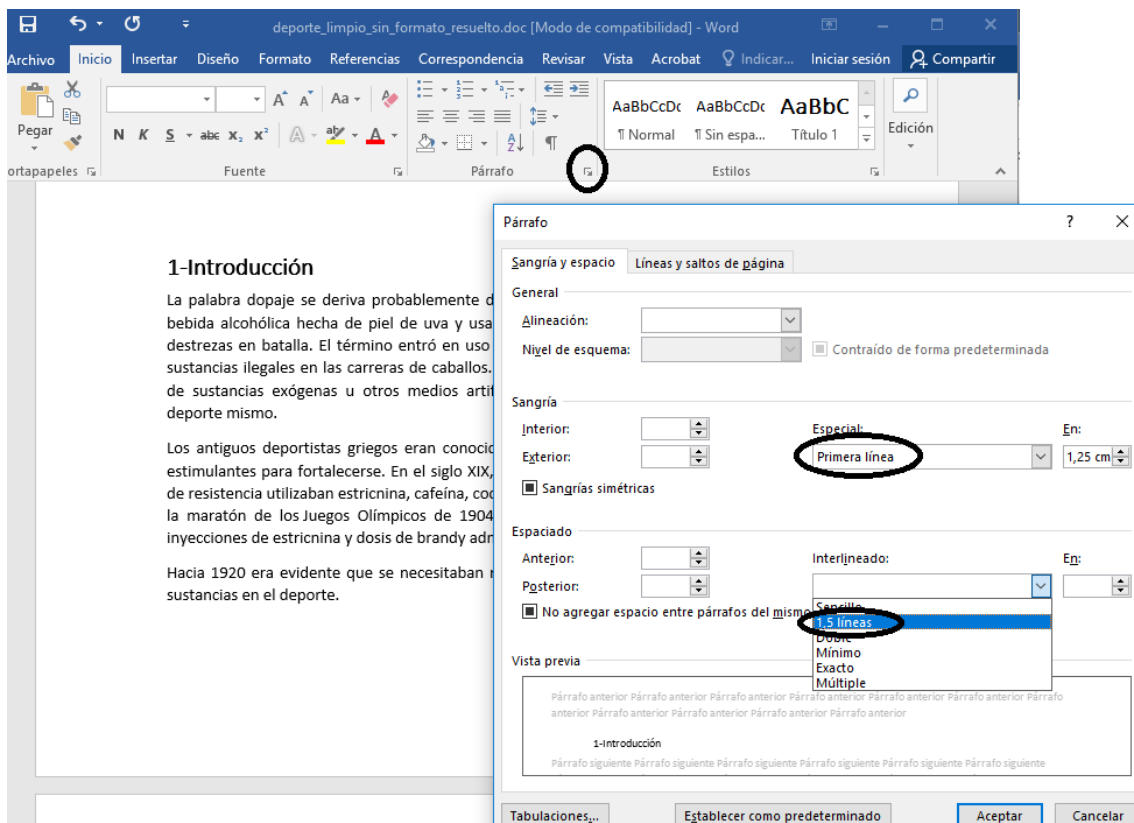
deporte_limpio_sin_formato_resuelto.doc [Modo de compatibilidad] - Word

Archivo Inicio Insertar Diseño Formato Referencias Correspondencia Revisar Vista Acrobat Indicar... Iniciar sesión Compartir

Pegar
N K S abc $x_2$ $x^2$
AaBbCcDc AaBbCcDc AaBbC
¶ Normal ¶ Sin espa... Título 1
Edición
ortapapeles Fuente Párrafo Estilos

1-Introducción

La palabra dopaje se deriva probablemente d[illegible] bebida alcohólica hecha de piel de uva y usa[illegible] destrezas en batalla. El término entró en uso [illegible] sustancias ilegales en las carreras de caballos. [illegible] de sustancias exógenas u otros medios arti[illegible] deporte mismo.

Los antiguos deportistas griegos eran conoci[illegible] estimulantes para fortalecerse. En el siglo XIX, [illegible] de resistencia utilizaban estricnina, cafeína, co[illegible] la maratón de los Juegos Olímpicos de 1904 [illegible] inyecciones de estricnina y dosis de brandy adm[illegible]

Hacia 1920 era evidente que se necesitaban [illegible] sustancias en el deporte.

Párrafo ? X

Sangría y espacio Líneas y saltos de página

General
Alineación:
Nivel de esquema: Contraído de forma predeterminada

Sangría
Interior: Especial: En:
Exterior: Primera línea 1,25 cm
Sangrías simétricas

Espaciado
Anterior: Interlineado: En:
Posterior:
No agregar espacio entre párrafos del mismo
Sencillo
1,5 líneas
Doble
Mínimo
Exacto
Múltiple

Vista previa
Párrafo anterior Párrafo anterior Párrafo anterior Párrafo anterior Párrafo anterior Párrafo anterior Párrafo anterior Párrafo anterior Párrafo anterior Párrafo anterior
1-Introducción
Párrafo siguiente Párrafo siguiente Párrafo siguiente Párrafo siguiente Párrafo siguiente Párrafo siguiente

Tabulaciones... Establecer como predeterminado Aceptar Cancelar